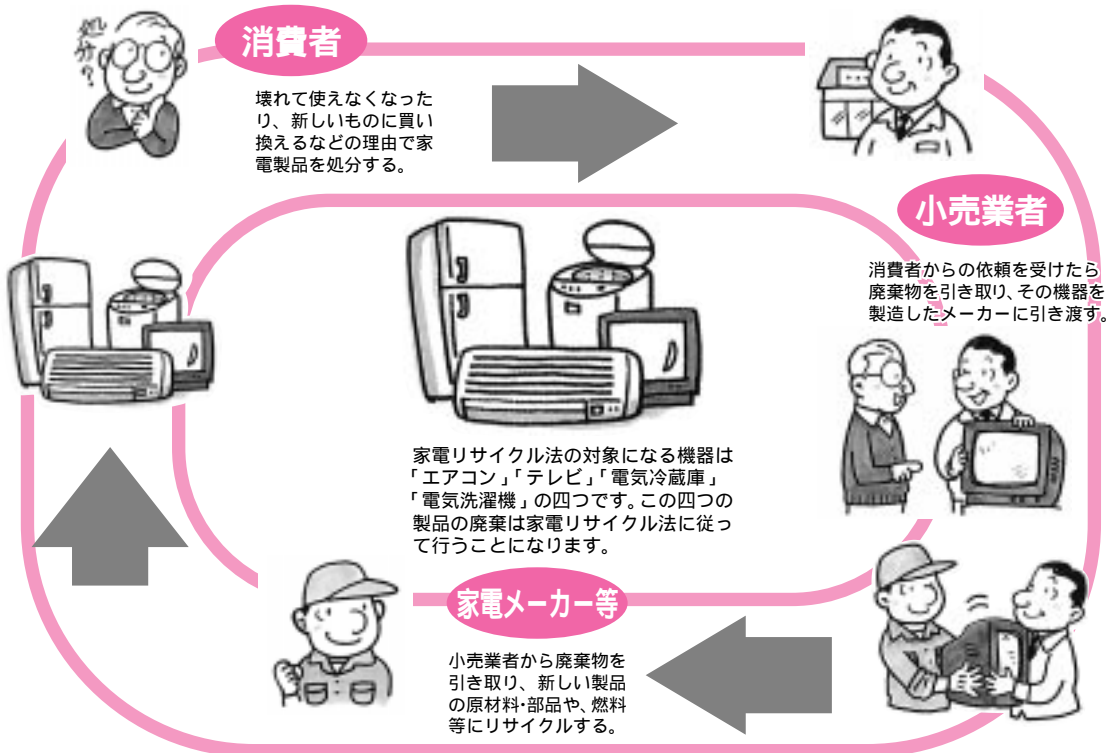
処分？

消費者

壊れて使えなくなったり、新しいものに買い換えるなどの理由で家電製品を処分する。

小売業者

消費者からの依頼を受けたら廃棄物を引き取り、その機器を製造したメーカーに引き渡す。

家電リサイクル法の対象になる機器は「エアコン」「テレビ」「電気冷蔵庫」「電気洗濯機」の四つです。この四つの製品の廃棄は家電リサイクル法に従って行うことになります。

家電メーカー等

小売業者から廃棄物を引き取り、新しい製品の原材料・部品や、燃料等にリサイクルする。